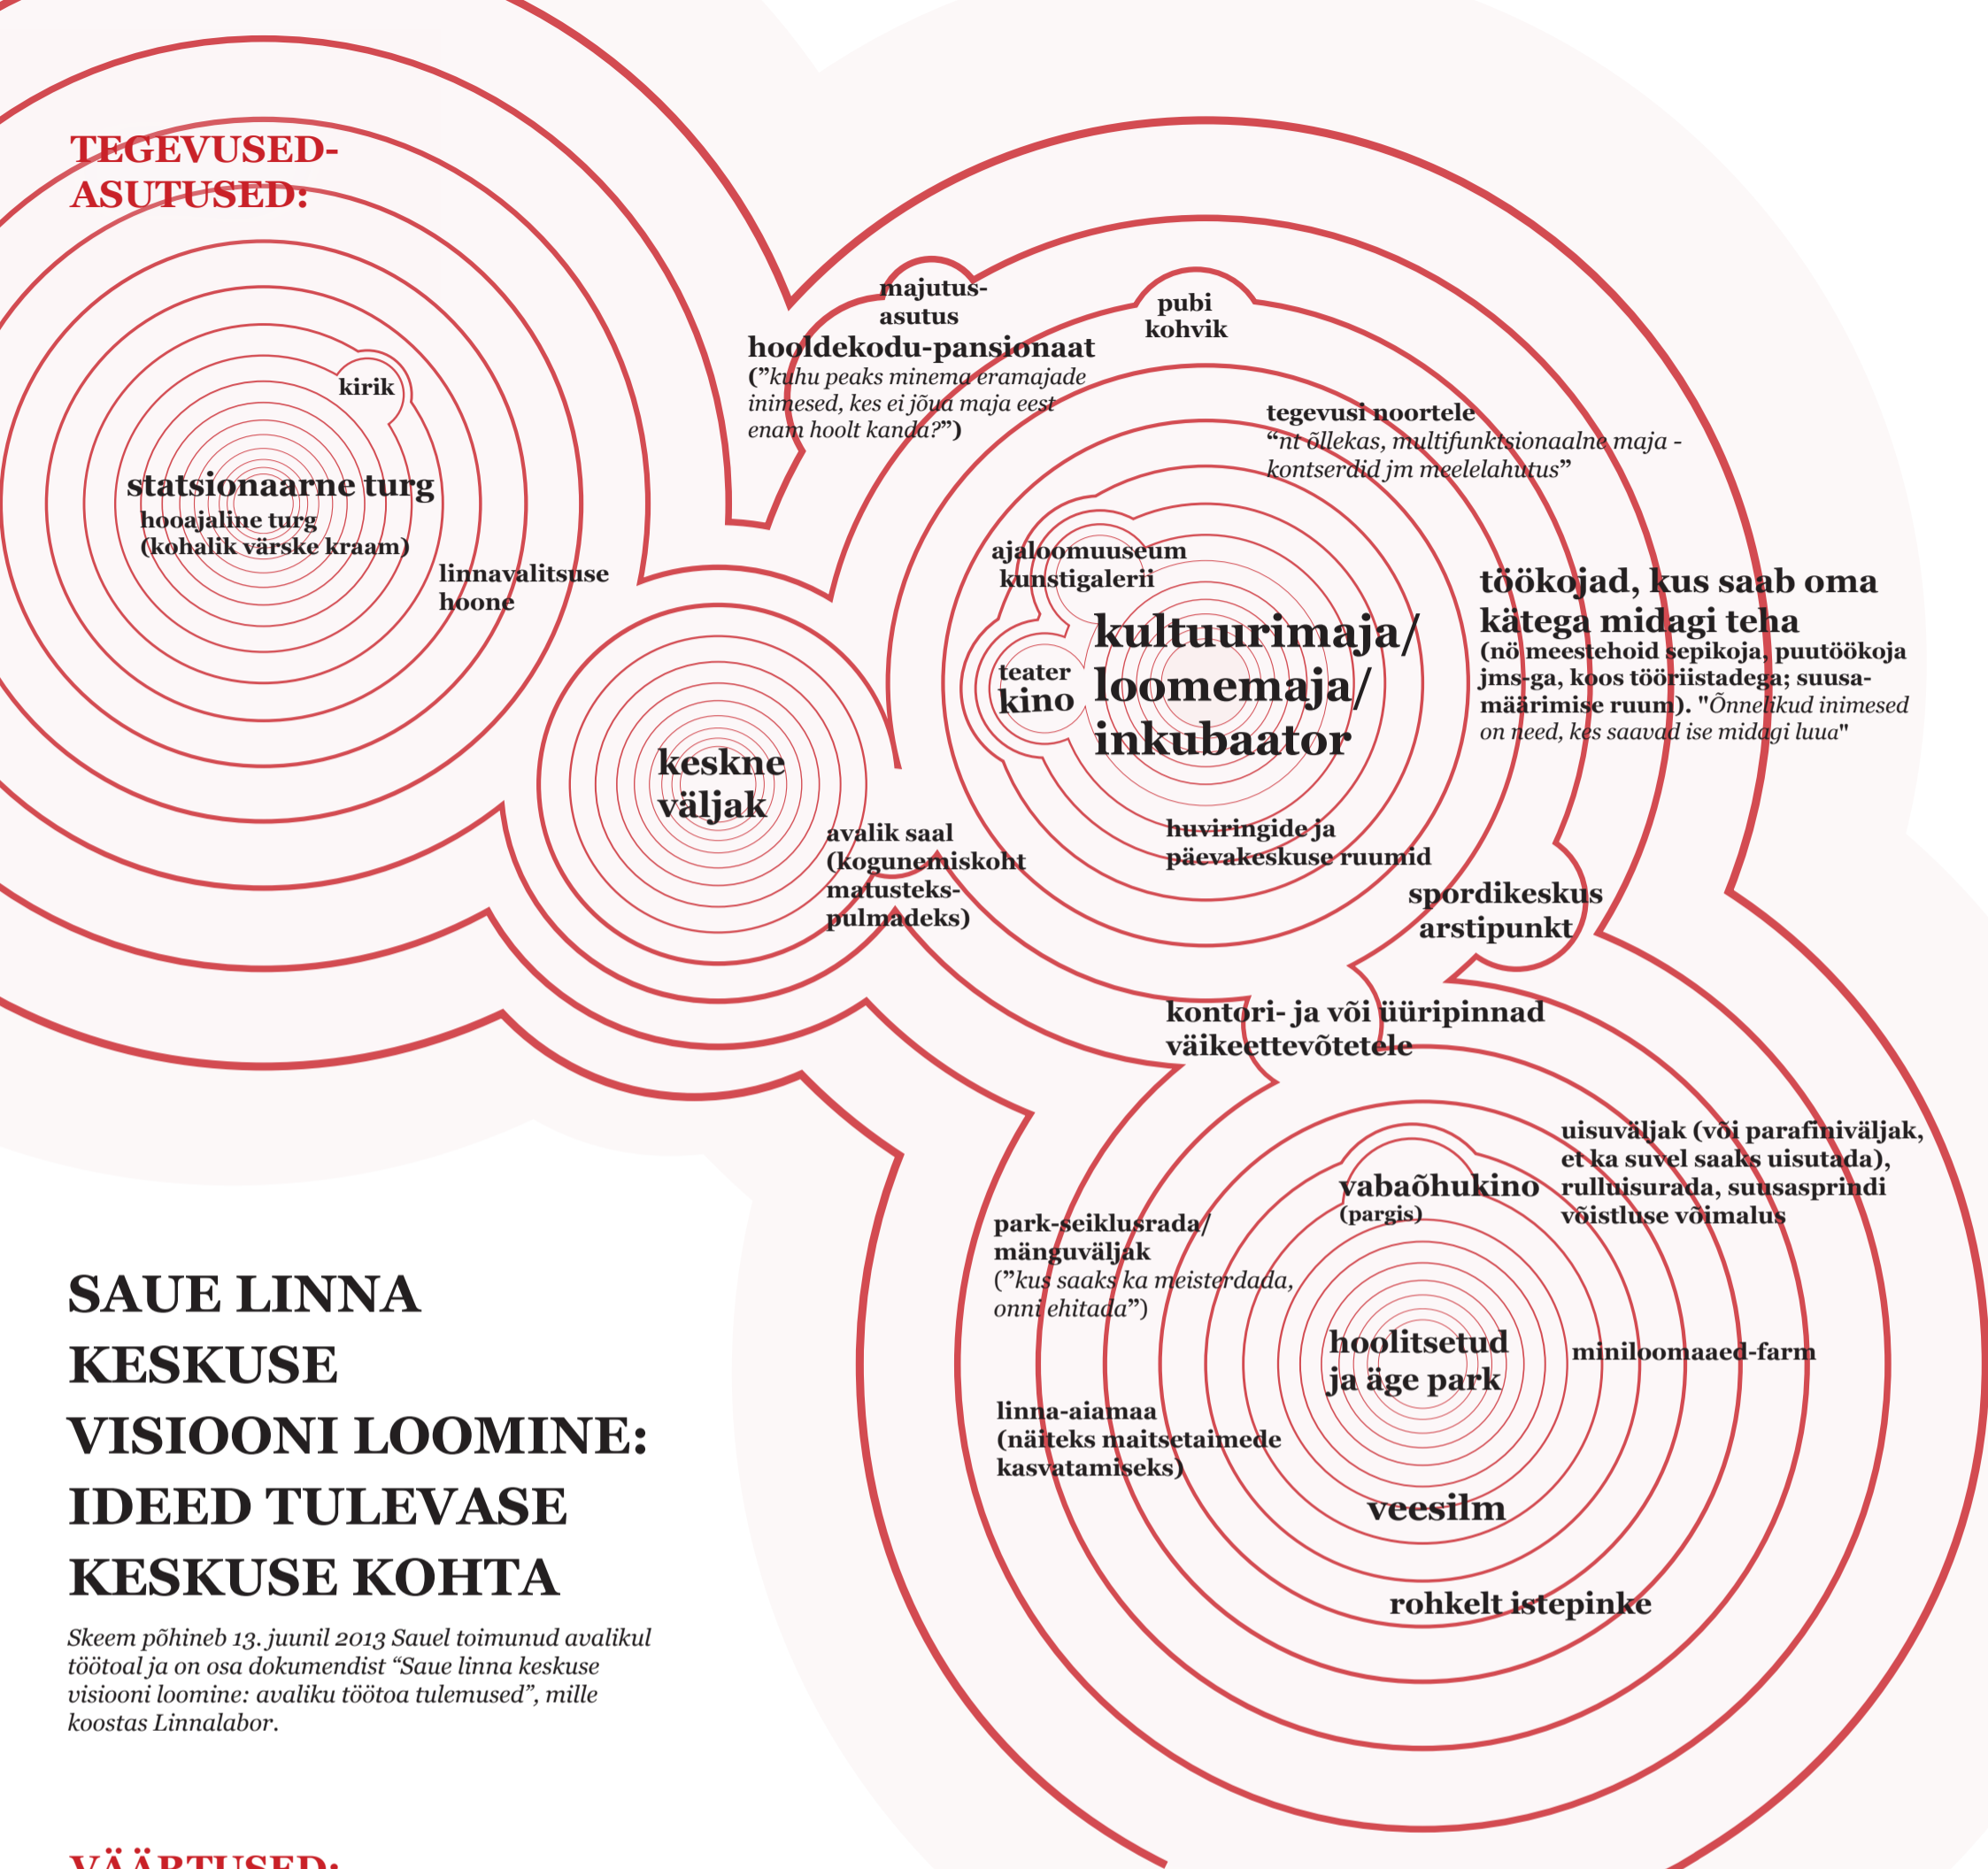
TEGEVUSED-ASUTUSED:

kirik

statsionaarne turg
hooajaline turg
(kohalik värske kraam)

linnavalitsuse hoone

majutus-asutus
hooldekodu-pansionaat
("kuhu peaks minema eramajade inimesed, kes ei jõua maja eest enam hoolt kanda?")

pubi
kohvik

tegevusi noortele
"nt õllekas, multifunktsionaalne maja - kontserdid jm meelelahutus"

keskne väljak

avalik saal (kogunemiskoht matusteks-pulmadeks)

ajaloomuuseum
kunstigalerii

teater
kino

kultuurimaja/ loomemaja/ inkubaator

töökojad, kus saab oma kätega midagi teha
(nö meestehoid sepikoja, puutöökoja jms-ga, koos tööriistadega; suusamäärimise ruum). "Õnnelikud inimesed on need, kes saavad ise midagi luua"

huviringide ja päevakeskuse ruumid

spordikeskus
arstipunkt

kontori- ja või üüripinnad väikeettevõtetele

uisuväljak (või parafiiniväljak, et ka suvel saaks uisutada), rulluisurada, suusasprindi võistluse võimalus

vabaõhukino
(pargis)

park-seiklusrada/ mänguväljak
("kus saaks ka meisterdada, onni ehitada")

hoolitsetud ja äge park

miniloomaaed-farm

linna-aiamaa
(näiteks maitsetaimede kasvatamiseks)

veesilm

rohkelt istepinke

SAUE LINNA KESKUSE VISIOONI LOOMINE: IDEED TULEVASE KESKUSE KOHTA

Skeem põhineb 13. juunil 2013 Sauel toimunud avalikul töötoal ja on osa dokumendist "Saue linna keskuse visiooni loomine: avaliku töötoa tulemused", mille koostas Linnalabor.

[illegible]